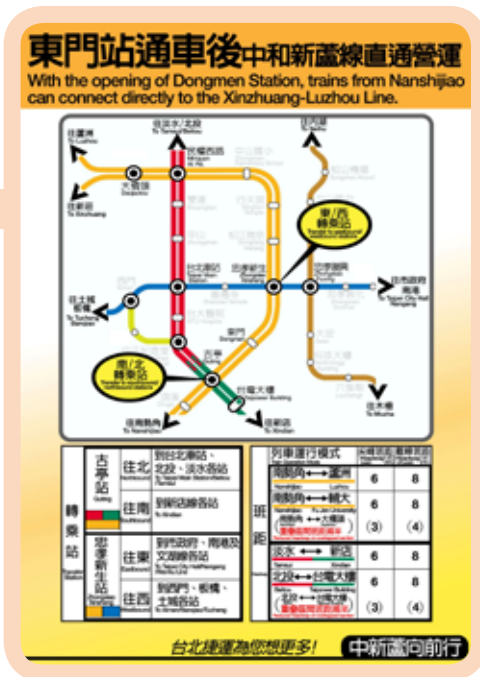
東門站通車後中和新蘆線直通營運
With the opening of Dongmen Station, trains from Nanshijiao can connect directly to the Xinzhuang-Luzhou Line.

往蘆洲
To Luzhou

往淡水/北投
To Tamsui/Beitou

往新店
To Xindian

往南勢角
To Nanshijiao

往木柵
To Muzha

往大橋頭
Daqiaotou

往新莊
To Xinzhuang

往土城
To Tucheng

古亭
Guting

東門
Dongmen

台電大樓
Taipower Building

忠孝新生
Zhongxiao Xinsheng

台北車站
Taipei Main Station

忠孝復興
Zhongxiao Fuxing

往市政府
To Taipei City Hall

東/西轉乘站
Transfer to eastbound/westbound stations

南/北轉乘站
Transfer to southbound/northbound stations

| 轉乘站 | 古亭站 | 往北 Northbound | 到台北車站、北投、淡水各站 |
|---|---|---|---|
| | | 往南 Southbound | 到新店線各站 To Xindian |
| | 忠孝新生站 | 往東 Eastbound | 到市政府、南港及文湖線各站 |
| | | 往西 Westbound | 到西門、板橋、土城各站 |

| 班距 | 列車運行模式 | 尖峰 | 離峰 |
|---|---|---|---|
| | 南勢角 ⟷ 蘆洲 | 6 | 8 |
| | 南勢角 ⟷ 輔大 | 6 | 8 |
| | 南勢角 ⟷ 大橋頭 | (3) | (4) |
| | 淡水 ⟷ 新店 | 6 | 8 |
| | 北投 ⟷ 台電大樓 | 6 | 8 |
| | 北投 ⟷ 南勢角 | (3) | (4) |

台北捷運為您想更多!

中新蘆向前行